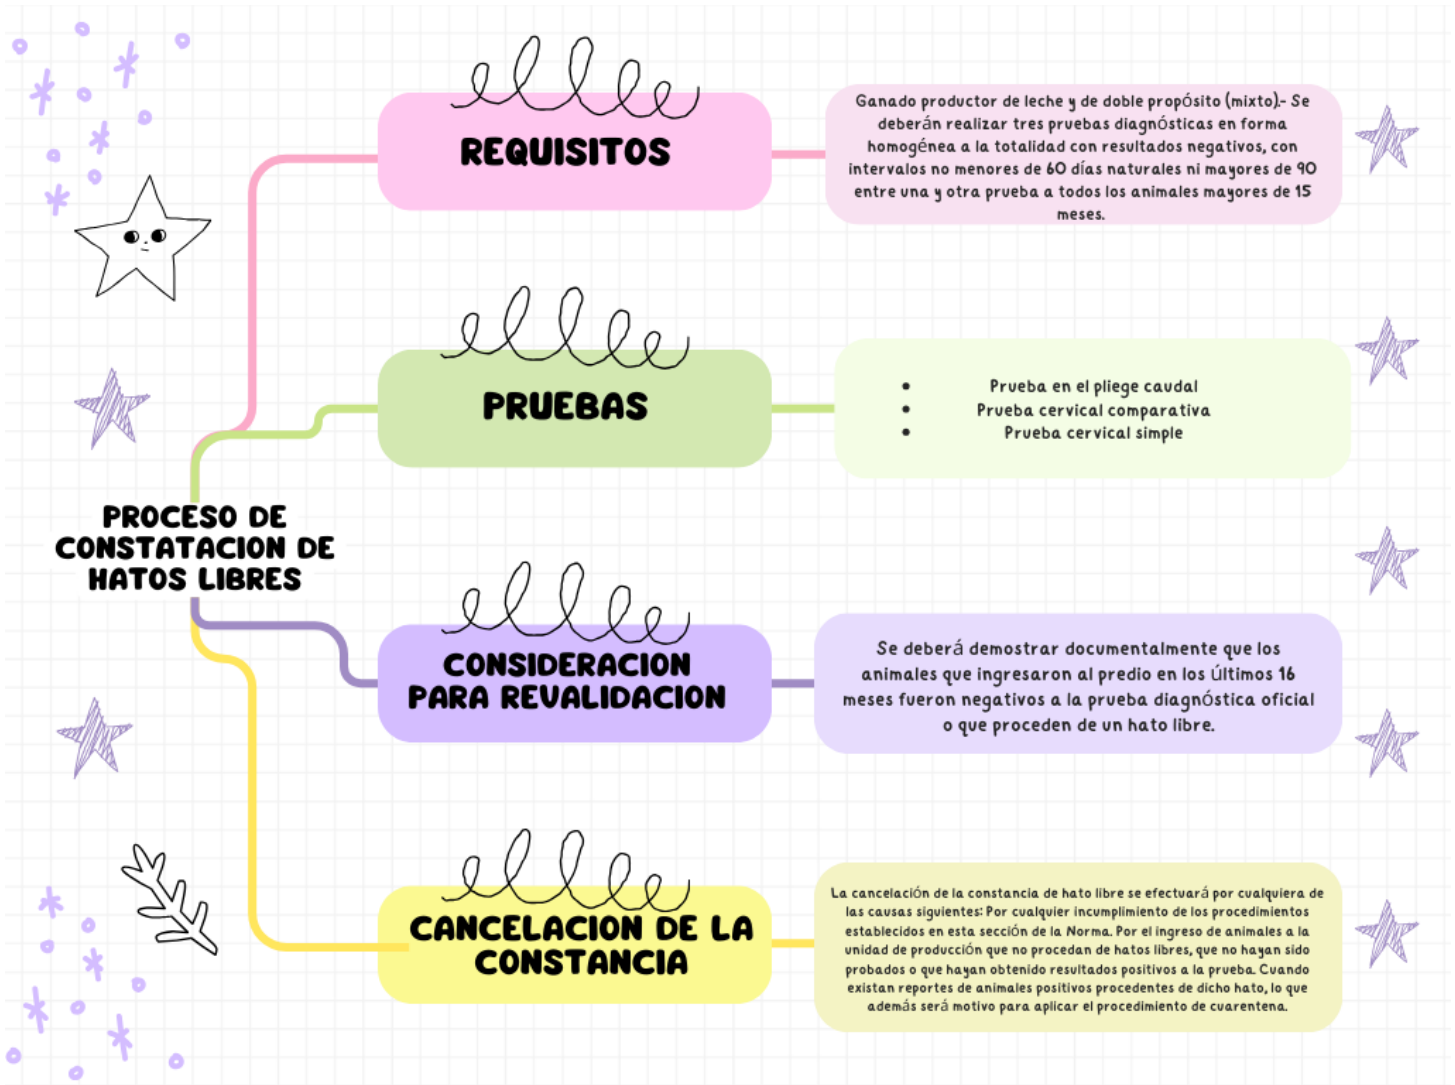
PROCESO DE CONSTATACION DE HATOS LIBRES

REQUISITOS

Ganado productor de leche y de doble propósito (mixto).- Se deberán realizar tres pruebas diagnósticas en forma homogénea a la totalidad con resultados negativos, con intervalos no menores de 60 días naturales ni mayores de 90 entre una y otra prueba a todos los animales mayores de 15 meses.

PRUEBAS

- Prueba en el pliege caudal
- Prueba cervical comparativa
- Prueba cervical simple

CONSIDERACION PARA REVALIDACION

Se deberá demostrar documentalmente que los animales que ingresaron al predio en los últimos 16 meses fueron negativos a la prueba diagnóstica oficial o que proceden de un hato libre.

CANCELACION DE LA CONSTANCIA

La cancelación de la constancia de hato libre se efectuará por cualquiera de las causas siguientes: Por cualquier incumplimiento de los procedimientos establecidos en esta sección de la Norma. Por el ingreso de animales a la unidad de producción que no procedan de hatos libres, que no hayan sido probados o que hayan obtenido resultados positivos a la prueba. Cuando existan reportes de animales positivos procedentes de dicho hato, lo que además será motivo para aplicar el procedimiento de cuarentena.